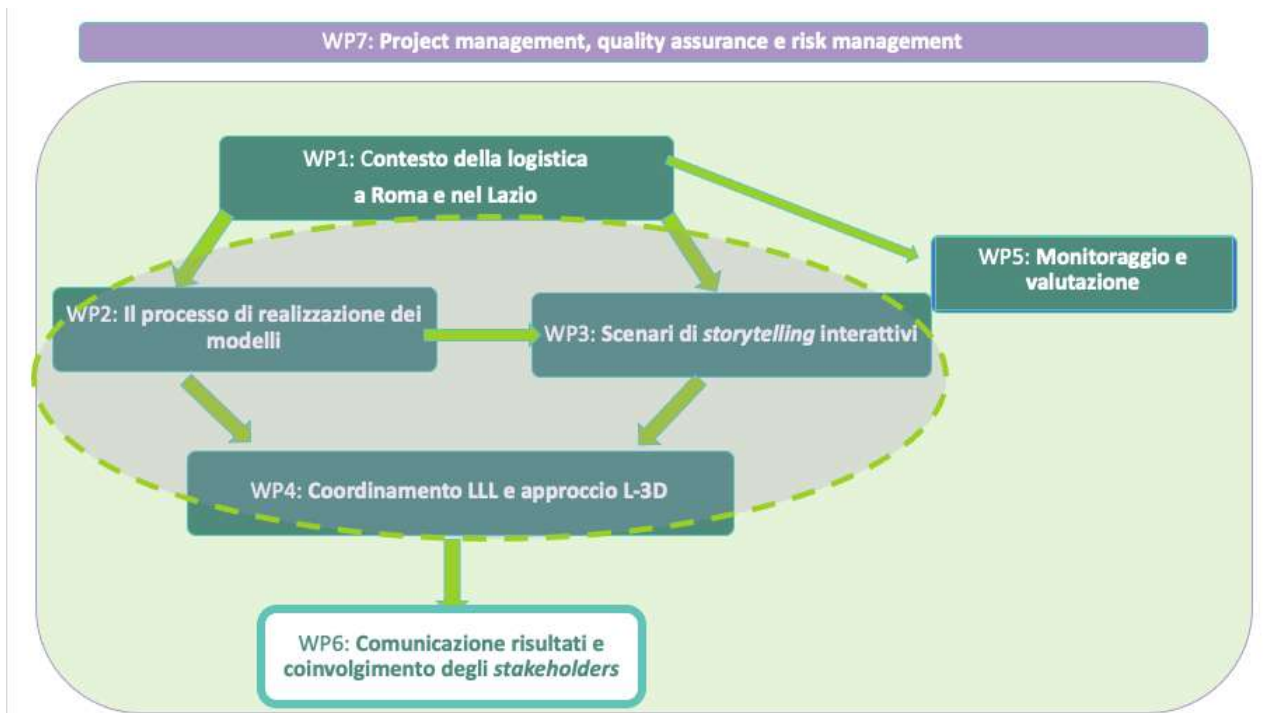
WP7: Project management, quality assurance e risk management

WP1: Contesto della logistica a Roma e nel Lazio

WP5: Monitoraggio e valutazione

WP2: Il processo di realizzazione dei modelli

WP3: Scenari di *storytelling* interattivi

WP4: Coordinamento LLL e approccio L-3D

WP6: Comunicazione risultati e coinvolgimento degli *stakeholders*